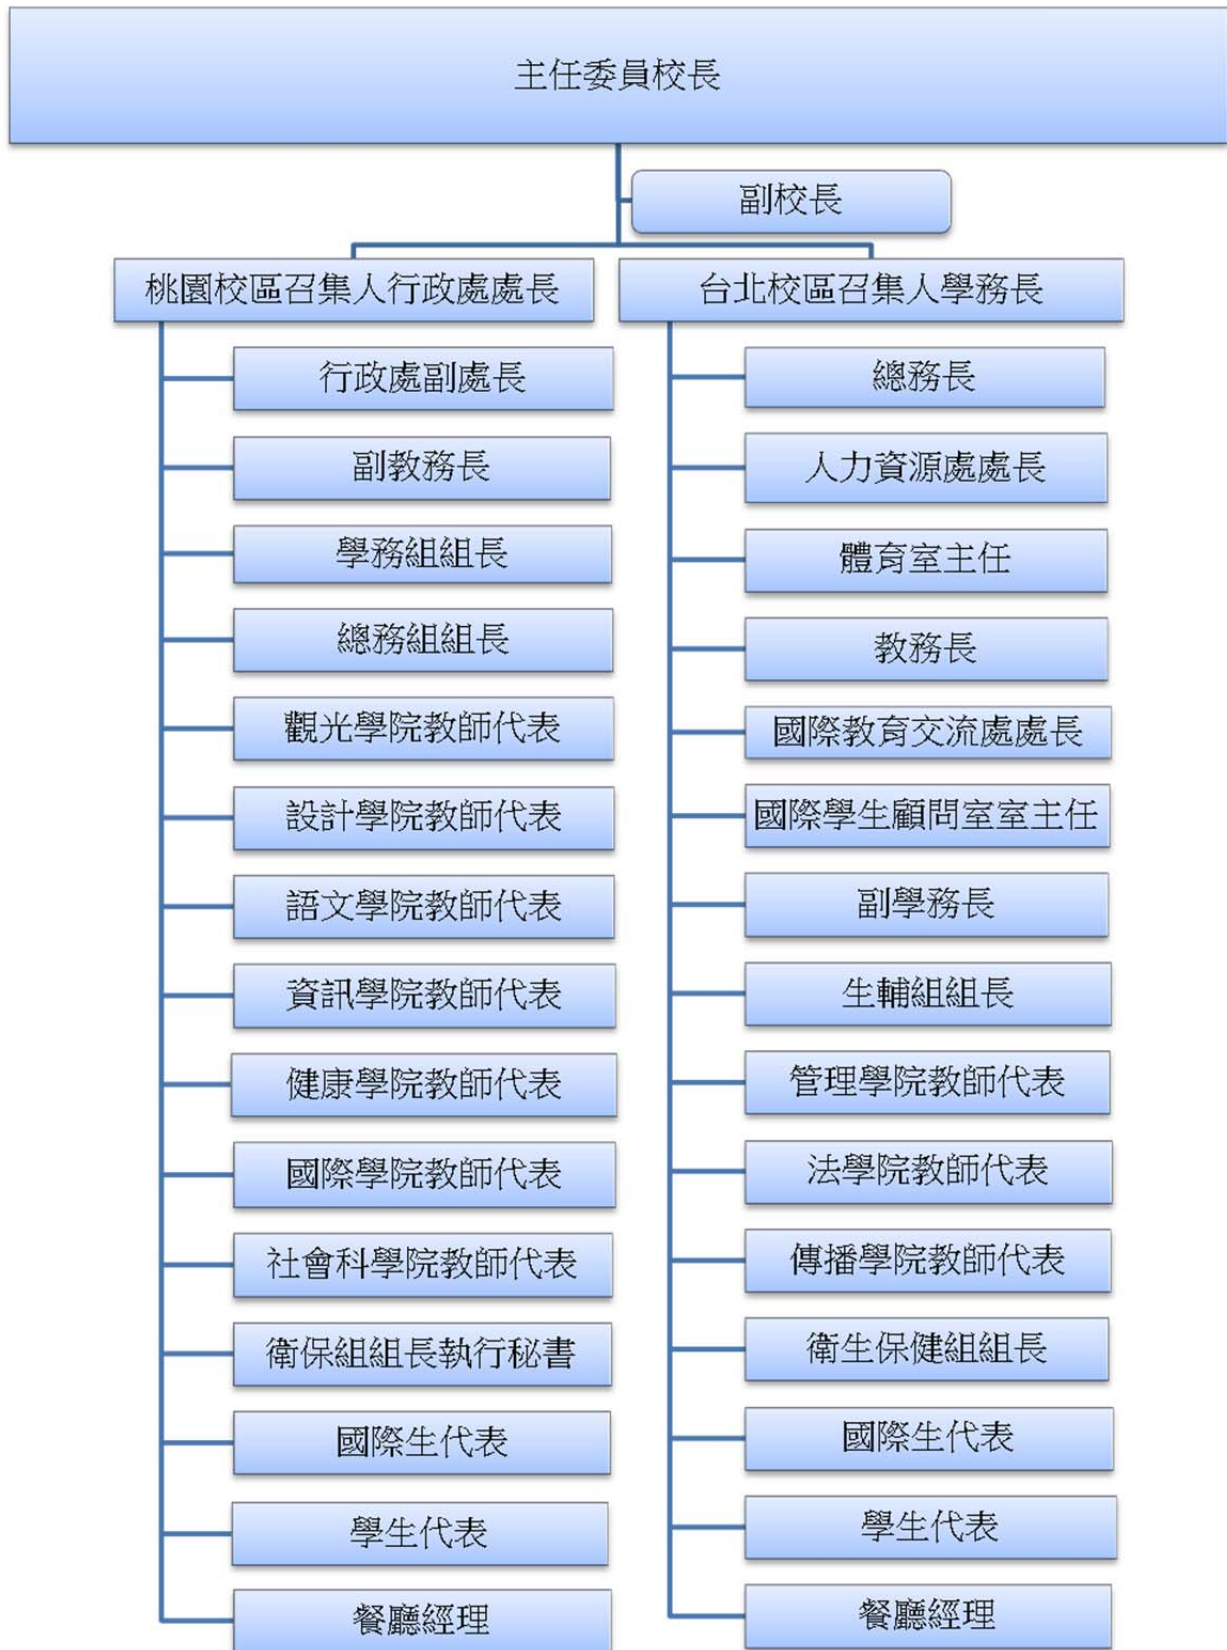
主任委員校長

副校長

桃園校區召集人行政處處長

行政處副處長

副教務長

學務組組長

總務組組長

觀光學院教師代表

設計學院教師代表

語文學院教師代表

資訊學院教師代表

健康學院教師代表

國際學院教師代表

社會科學院教師代表

衛保組組長執行秘書

國際生代表

學生代表

餐廳經理

台北校區召集人學務長

總務長

人力資源處處長

體育室主任

教務長

國際教育交流處處長

國際學生顧問室室主任

副學務長

生輔組組長

管理學院教師代表

法學院教師代表

傳播學院教師代表

衛生保健組組長

國際生代表

學生代表

餐廳經理